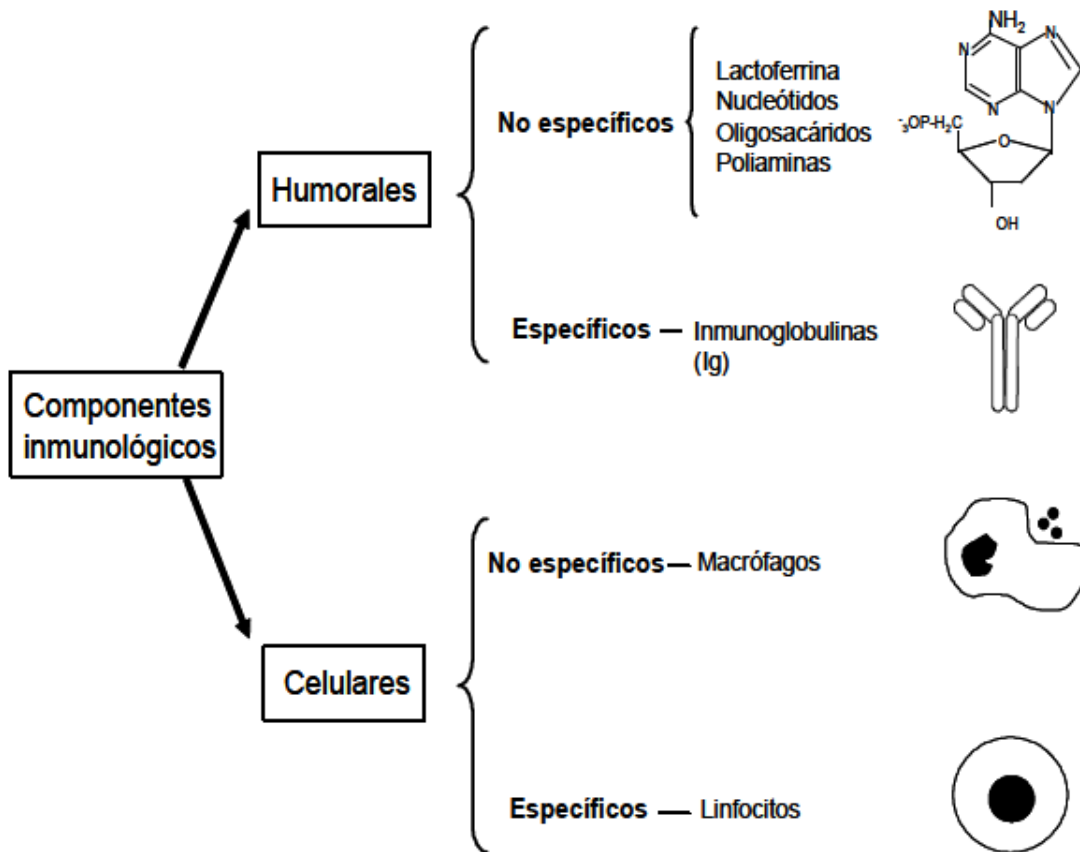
Componentes inmunológicos

Humorales

No específicos

Lactoferrina
Nucleótidos
Oligosacáridos
Poliaminas

$NH_2$
N
N
N
N
$^{-}{}_{3}OP\text{-}H_2C$
O
OH

Específicos — Inmunoglobulinas (Ig)

Celulares

No específicos — Macrófagos

Específicos — Linfocitos